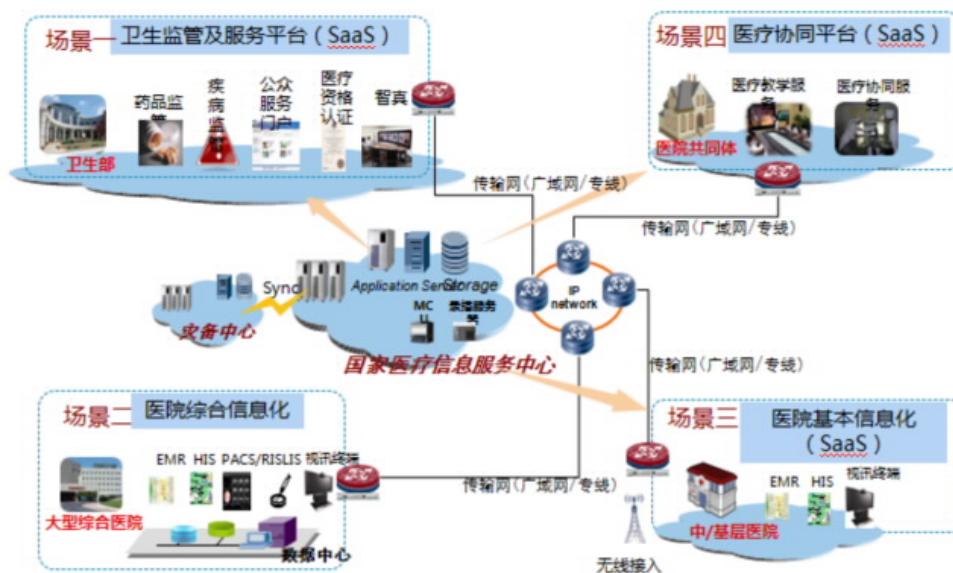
场景一 卫生监管及服务平台（SaaS）

卫生部

药品监管

疾病监控

公众服务门户

医疗资格认证

智真

传输网（广域网/专线）

场景四 医疗协同平台（SaaS）

医院共同体

医疗教学服务

医疗协同服务

传输网（广域网/专线）

灾备中心

Sync

Application Server

Storage

MC

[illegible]

IP network

国家医疗信息服务中心

传输网（广域网/专线）

场景二 医院综合信息化

大型综合医院

EMR HIS PACS/RISLIS 视讯终端

数据中心

传输网（广域网/专线）

场景三 医院基本信息化（SaaS）

中/基层医院

EMR HIS 视讯终端

无线接入